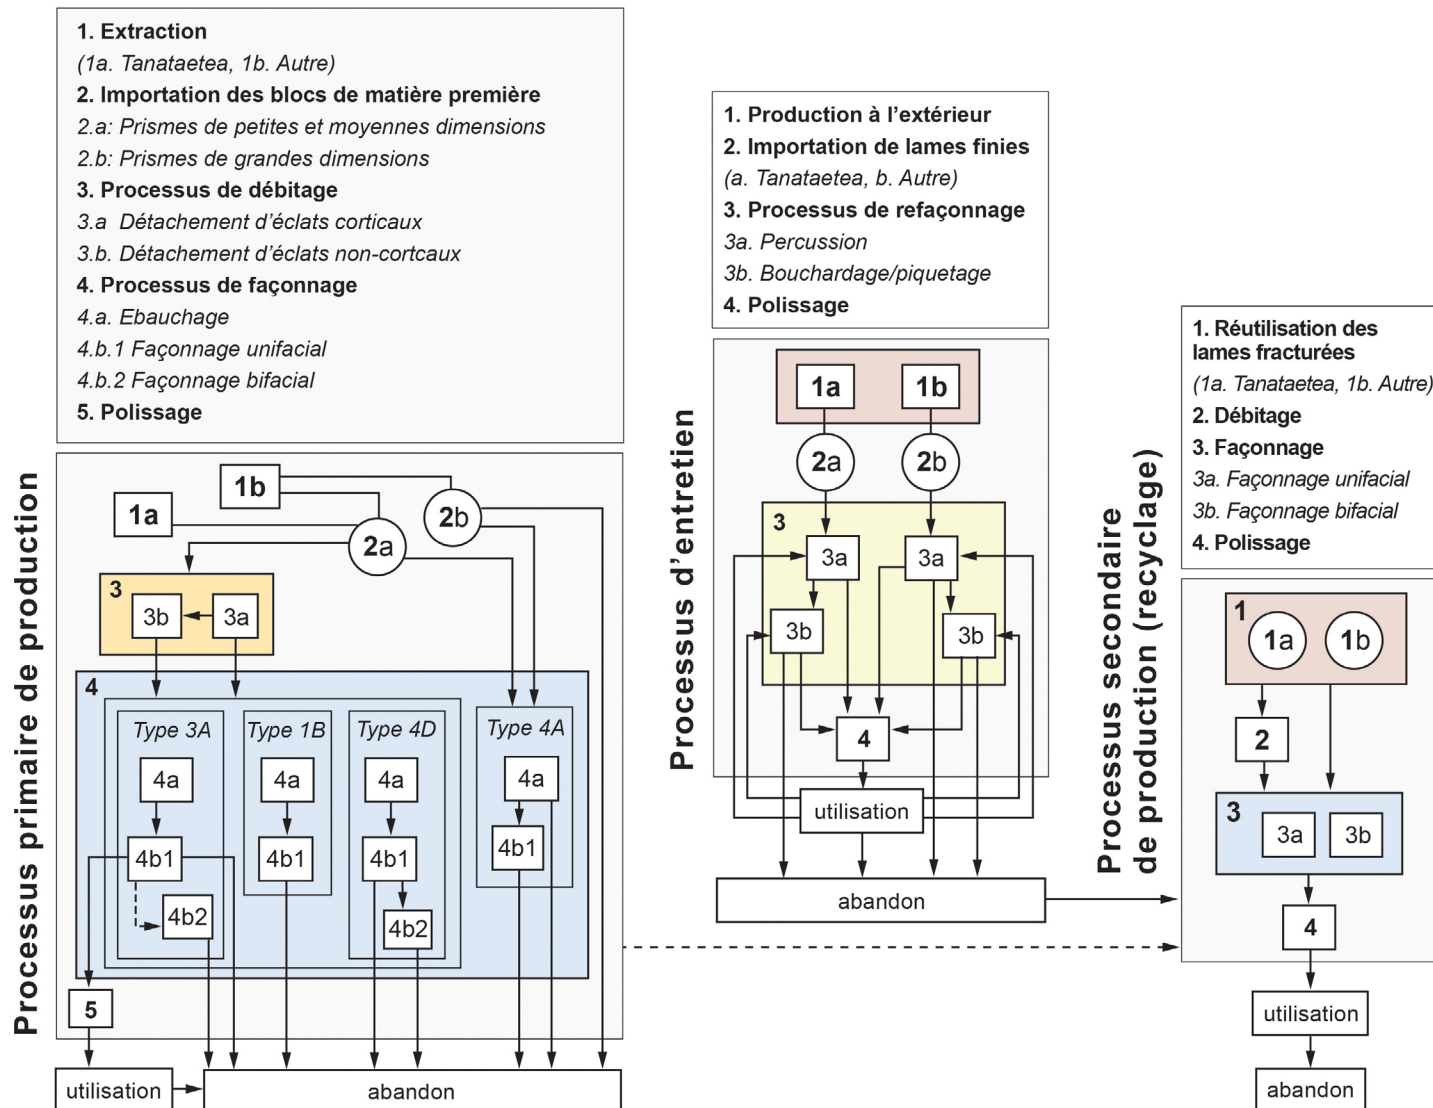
1. Extraction
(1a. Tanataetea, 1b. Autre)
2. Importation des blocs de matière première
2.a: Prismes de petites et moyennes dimensions
2.b: Prismes de grandes dimensions
3. Processus de débitage
3.a Détachement d'éclats corticaux
3.b. Détachement d'éclats non-cortcaux
4. Processus de façonnage
4.a. Ebauchage
4.b.1 Façonnage unifacial
4.b.2 Façonnage bifacial
5. Polissage

Processus primaire de production

1b
1a
2b
2a
3
3b
3a
4
Type 3A
Type 1B
Type 4D
Type 4A
4a
4a
4a
4a
4b1
4b1
4b1
4b1
4b2
4b2
5
utilisation
abandon

1. Production à l'extérieur
2. Importation de lames finies
(a. Tanataetea, b. Autre)
3. Processus de refaçonnage
3a. Percussion
3b. Bouchardage/piquetage
4. Polissage

Processus d'entretien

1a
1b
2a
2b
3
3a
3a
3b
3b
4
utilisation
abandon

1. Réutilisation des lames fracturées
(1a. Tanataetea, 1b. Autre)
2. Débitage
3. Façonnage
3a. Façonnage unifacial
3b. Façonnage bifacial
4. Polissage

Processus secondaire de production (recyclage)

1
1a
1b
2
3
3a
3b
4
utilisation
abandon